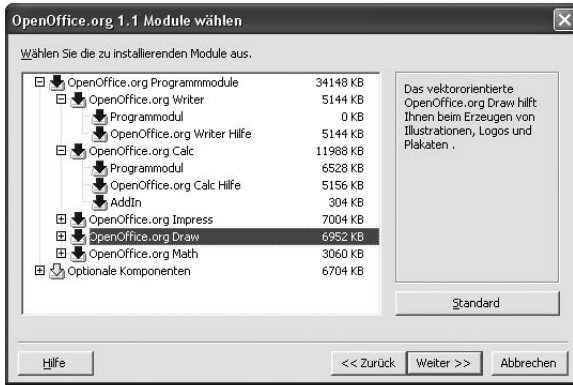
OpenOffice.org 1.1 Module wählen

Wählen Sie die zu installierenden Module aus.

| | |
|---|---|
| OpenOffice.org Programmmodule | 34148 KB |
| OpenOffice.org Writer | 5144 KB |
| Programmodul | 0 KB |
| OpenOffice.org Writer Hilfe | 5144 KB |
| OpenOffice.org Calc | 11988 KB |
| Programmodul | 6528 KB |
| OpenOffice.org Calc Hilfe | 5156 KB |
| AddIn | 304 KB |
| OpenOffice.org Impress | 7004 KB |
| OpenOffice.org Draw | 6952 KB |
| OpenOffice.org Math | 3060 KB |
| Optionale Komponenten | 6704 KB |

Das vektororientierte OpenOffice.org Draw hilft Ihnen beim Erzeugen von Illustrationen, Logos und Plakaten .

Standard

Hilfe

<< Zurück

Weiter >>

Abbrechen